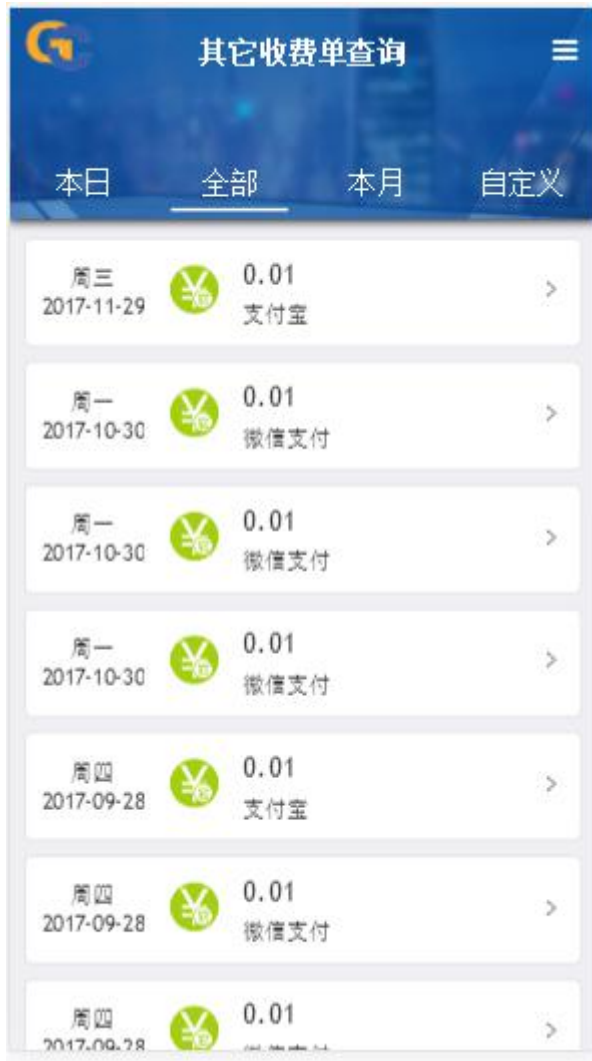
其它收费单查询

本日 全部 本月 自定义

周三
2017-11-29
0.01
支付宝

周一
2017-10-30
0.01
微信支付

周一
2017-10-30
0.01
微信支付

周一
2017-10-30
0.01
微信支付

周四
2017-09-28
0.01
支付宝

周四
2017-09-28
0.01
微信支付

周四
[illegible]
0.01
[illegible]